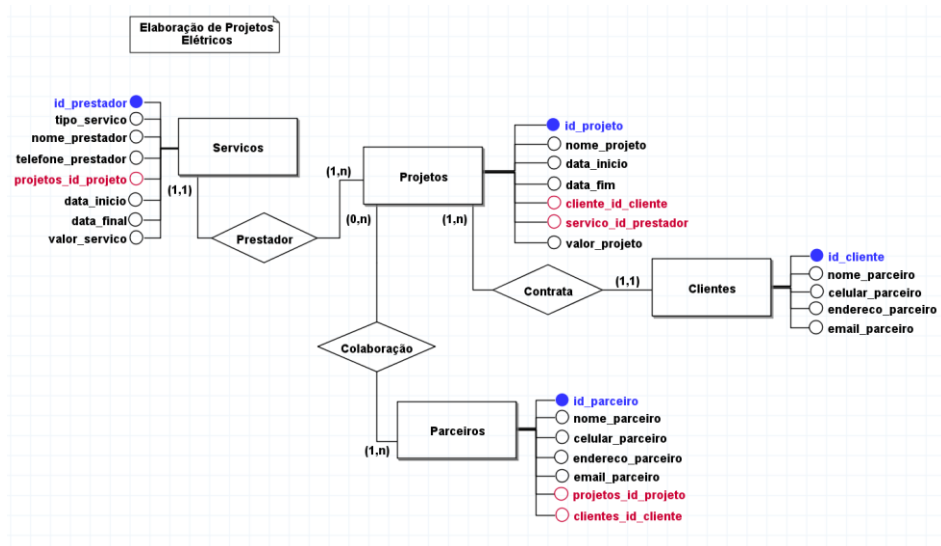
Elaboração de Projetos Elétricos

id_prestador
tipo_servico
nome_prestador
telefone_prestador
projetos_id_projeto
data_inicio
data_final
valor_servico

Servicos

(1,1)

Prestador

(1,n)

Projetos

(0,n)

(1,n)

id_projeto
nome_projeto
data_inicio
data_fim
cliente_id_cliente
servico_id_prestador
valor_projeto

Contrata

(1,1)

Clientes

id_cliente
nome_parceiro
celular_parceiro
endereco_parceiro
email_parceiro

Colaboração

Parceiros

(1,n)

id_parceiro
nome_parceiro
celular_parceiro
endereco_parceiro
email_parceiro
projetos_id_projeto
clientes_id_cliente